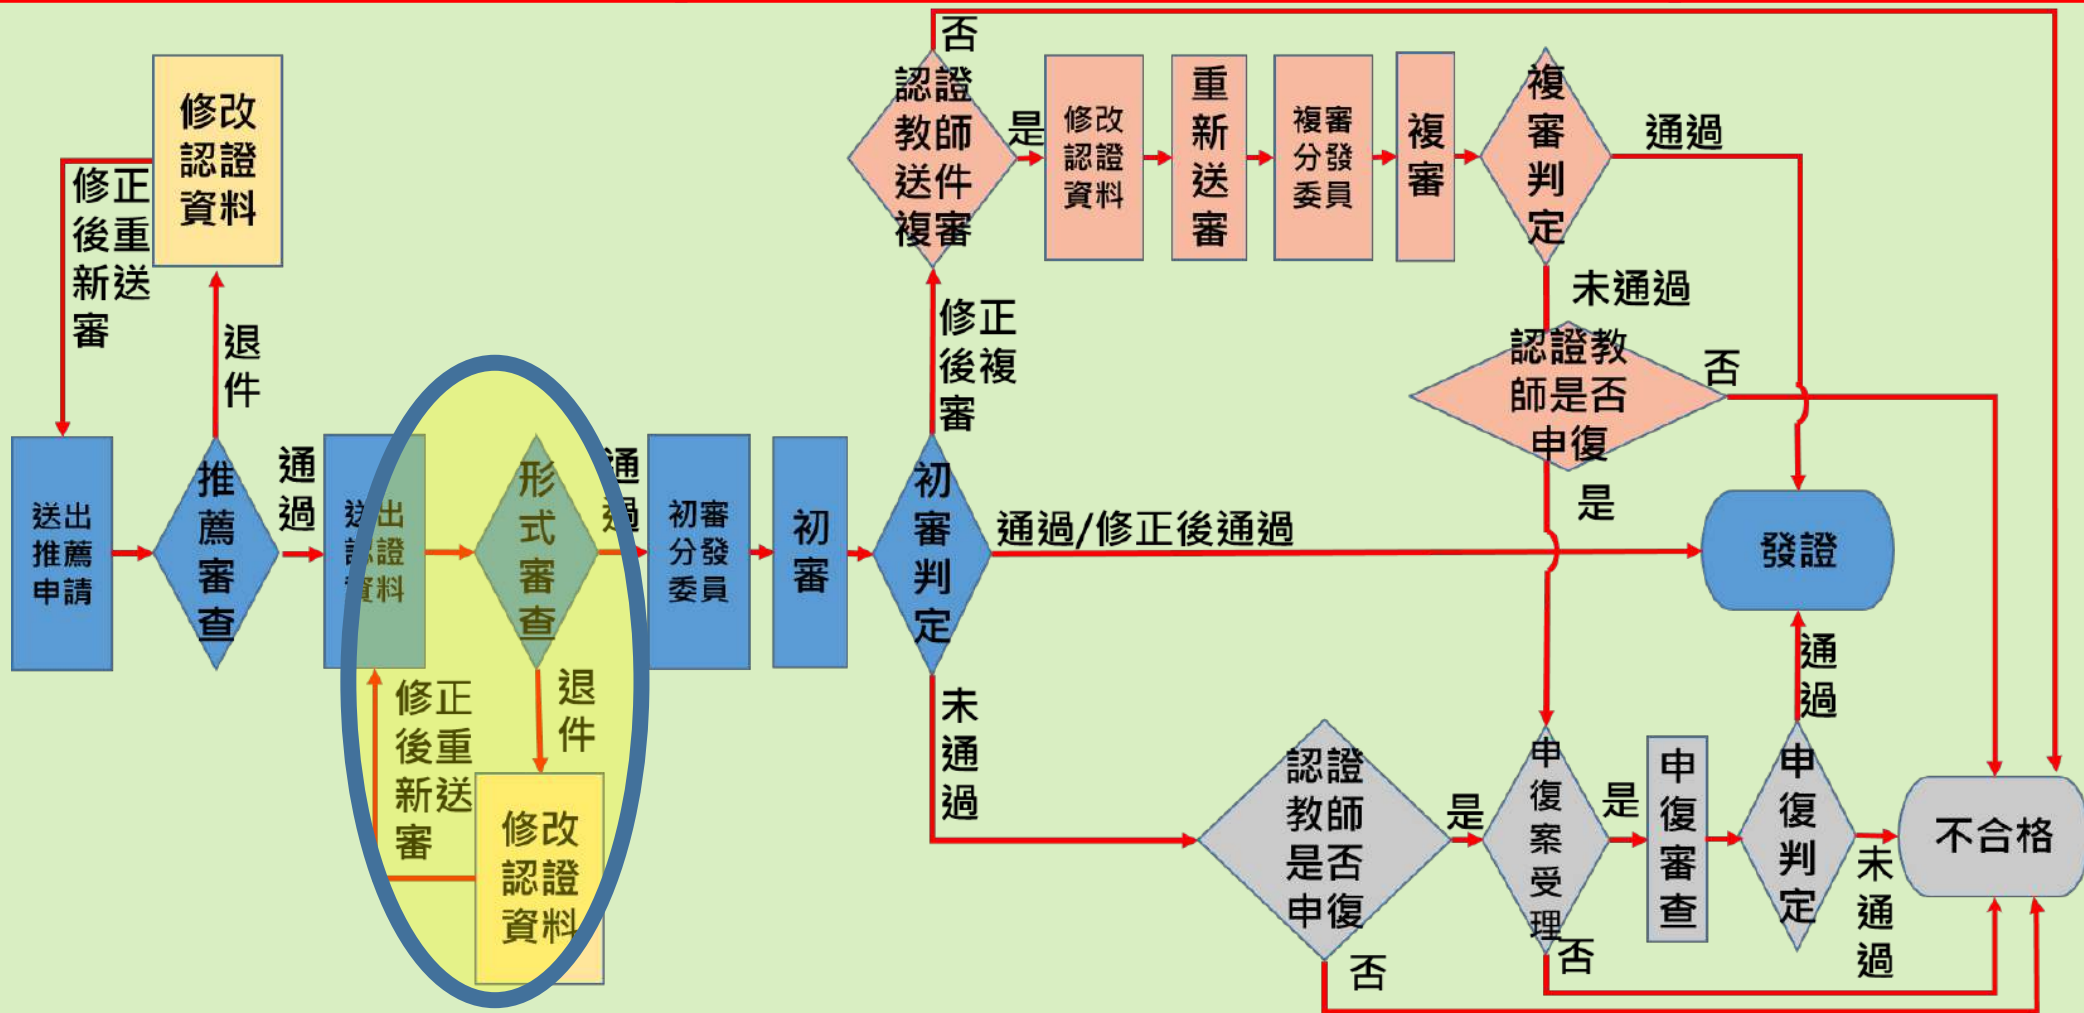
修改認證資料

修正後重新送審

退件

送出推薦申請

推薦審查

通過

送出認證資料

形式審查

通過

初審分發委員

初審

初審判定

通過/修正後通過

發證

修正後重新送審

退件

修改認證資料

修正後複審

否

認證教師送件複審

是

修改認證資料

重新送審

複審分發委員

複審

複審判定

通過

未通過

認證教師是否申復

否

是

未通過

認證教師是否申復

是

申復案受理

是

申復審查

申復判定

通過

未通過

不合格

否

否